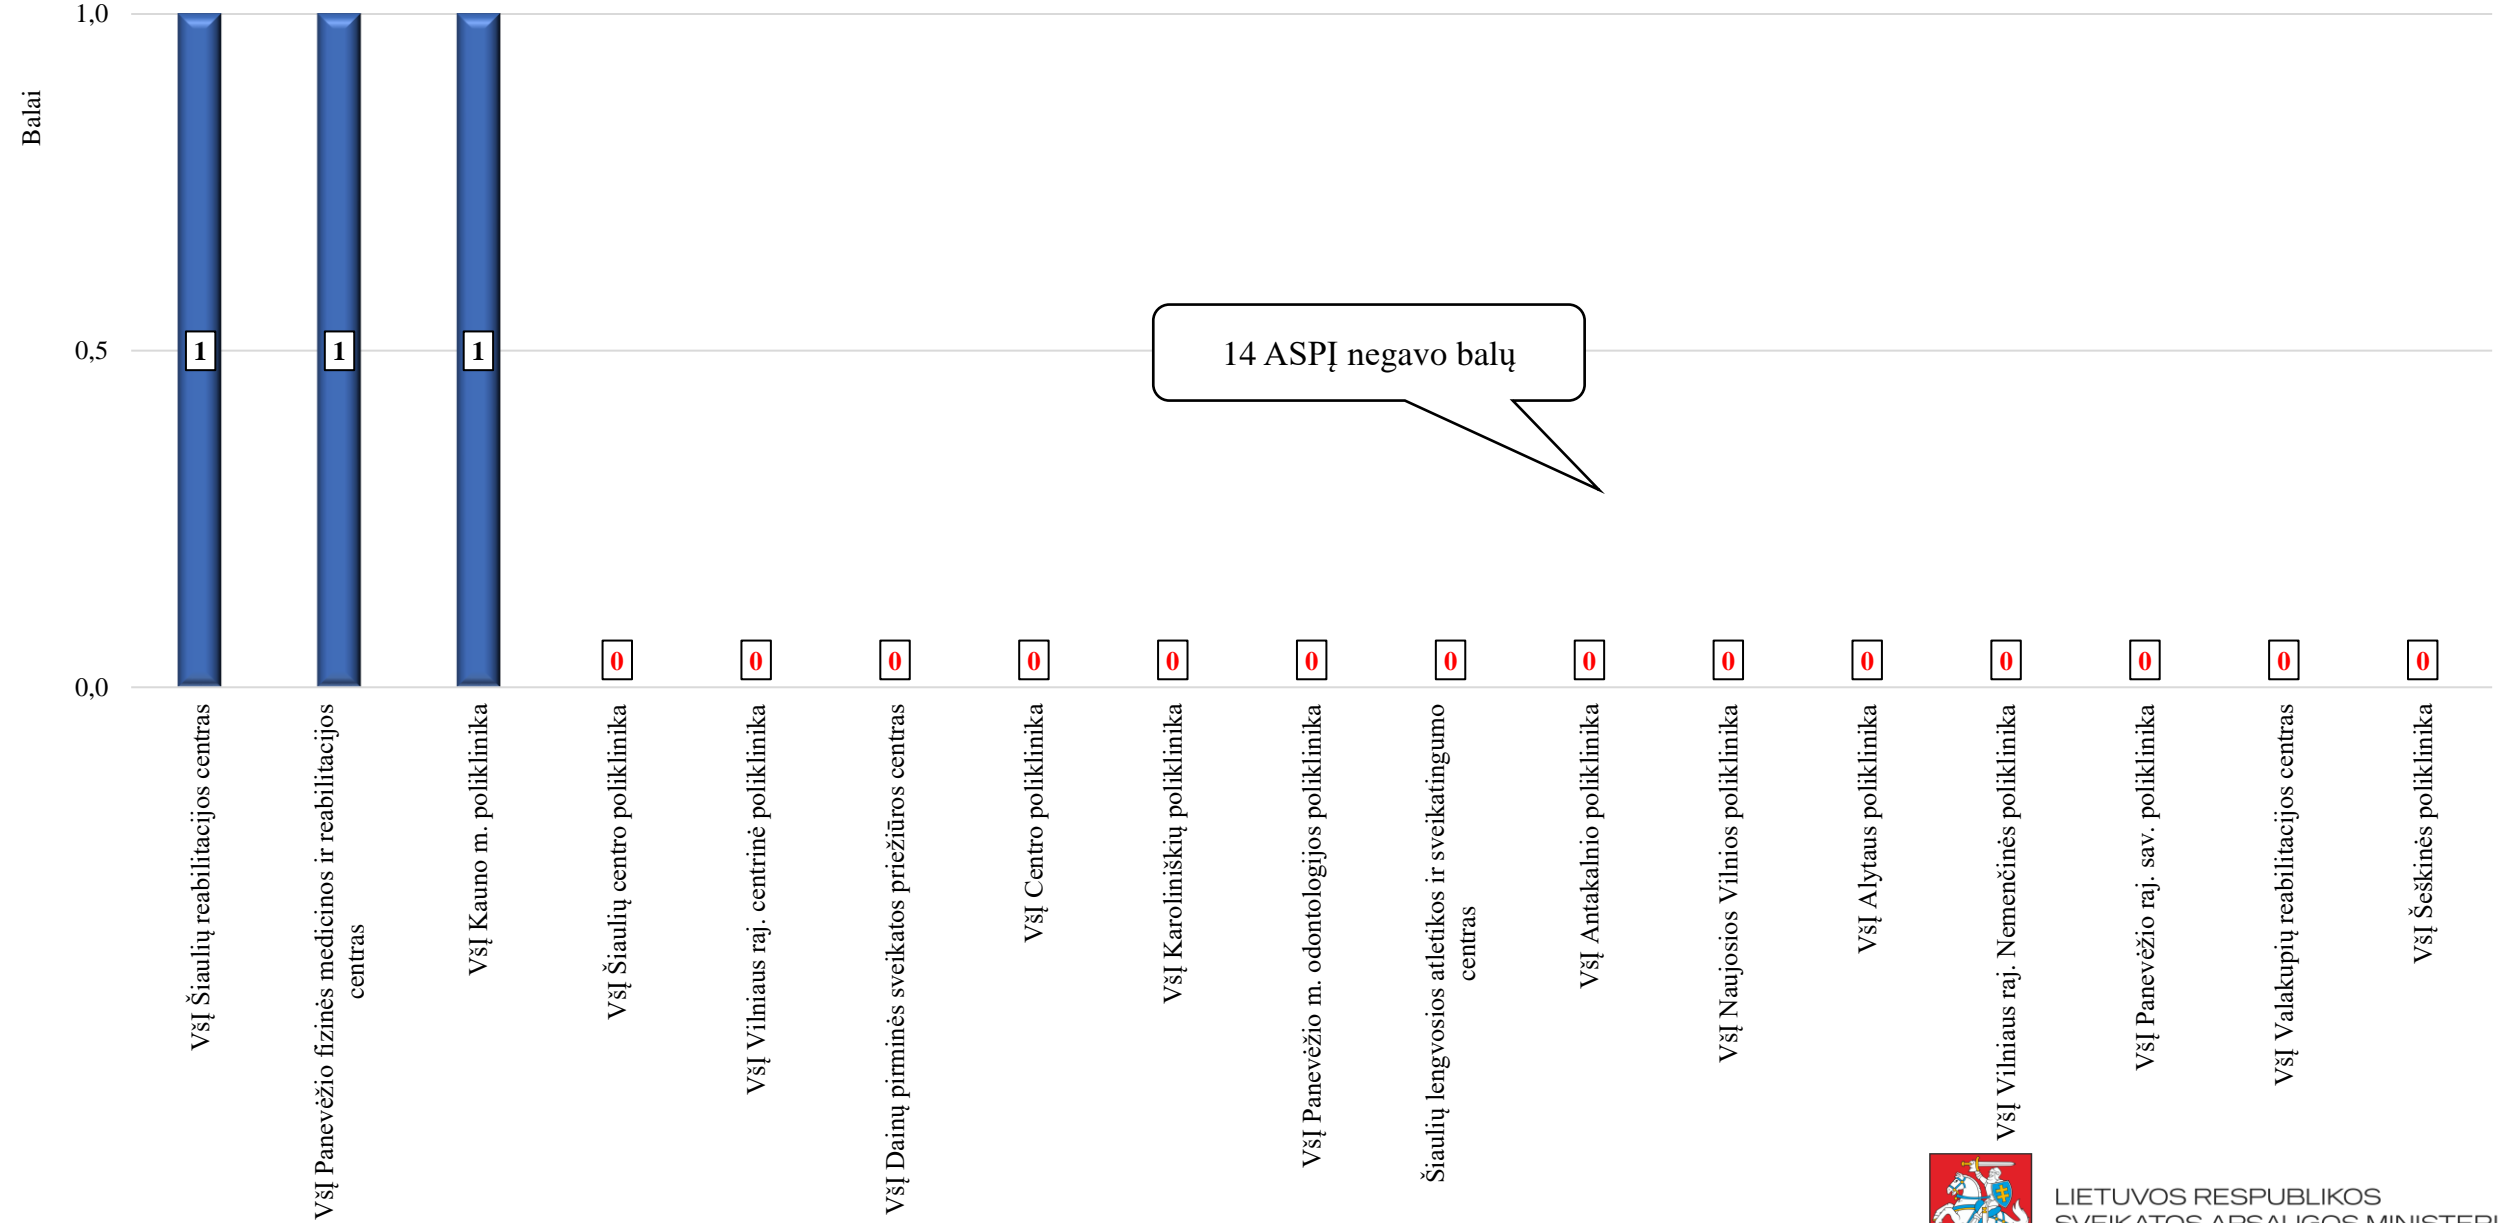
Balai

1,0

0,5

0,0

1
1
1
0
0
0
0
0
0
0
0
0
0
0
0
0
0

14 ASPĮ negavo balų

VšĮ Šiaulių reabilitacijos centras
VšĮ Panevėžio fizinės medicinos ir reabilitacijos centras
VšĮ Kauno m. poliklinika
VšĮ Šiaulių centro poliklinika
VšĮ Vilniaus raj. centrinė poliklinika
VšĮ Dainų pirminės sveikatos priežiūros centras
VšĮ Centro poliklinika
VšĮ Karoliniškių poliklinika
VšĮ Panevėžio m. odontologijos poliklinika
Šiaulių lengvosios atletikos ir sveikatingumo centras
VšĮ Antakalnio poliklinika
VšĮ Naujosios Vilnios poliklinika
VšĮ Alytaus poliklinika
VšĮ Vilniaus raj. Nemenčinės poliklinika
VšĮ Panevėžio raj. sav. poliklinika
VšĮ Valakupių reabilitacijos centras
VšĮ Šeškinės poliklinika

LIETUVOS RESPUBLIKOS
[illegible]